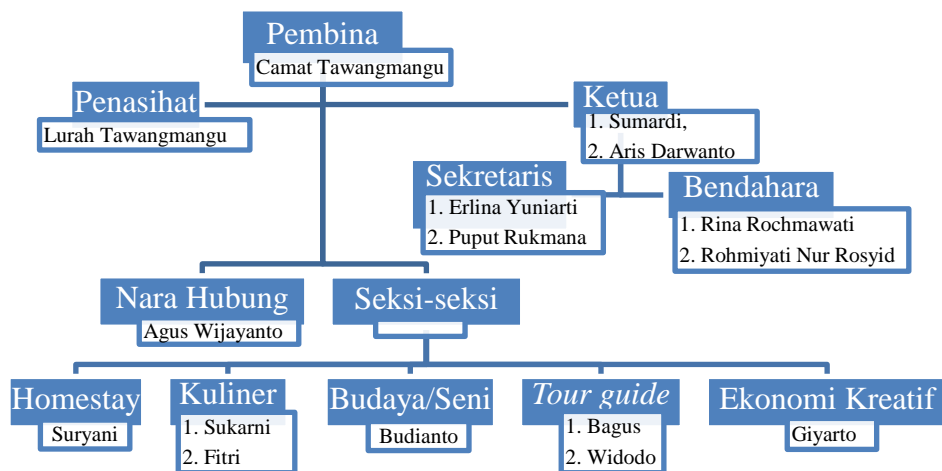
Pembina
Camat Tawangmangu

Penasihat
Lurah Tawangmangu

Ketua
1. Sumardi,
2. Aris Darwanto

Sekretaris
1. Erlina Yuniarti
2. Puput Rukmana

Bendahara
1. Rina Rochmawati
2. Rohmiyati Nur Rosyid

Nara Hubung
Agus Wijayanto

Seksi-seksi

Homestay
Suryani

Kuliner
1. Sukarni
2. Fitri

Budaya/Seni
Budianto

Tour guide
1. Bagus
2. Widodo

Ekonomi Kreatif
Giyarto